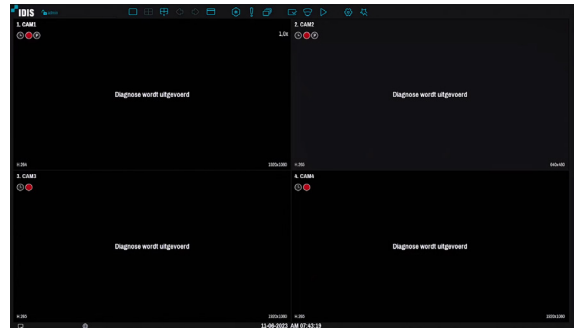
IDIS

1. CAM1

1.0x

Diagnose wordt uitgevoerd

H.264

1920x1080

2. CAM2

Diagnose wordt uitgevoerd

H.265

640x480

3. CAM3

Diagnose wordt uitgevoerd

H.265

1920x1080

4. CAM4

Diagnose wordt uitgevoerd

H.265

1920x1080

11-06-2023 AM 07:43:19